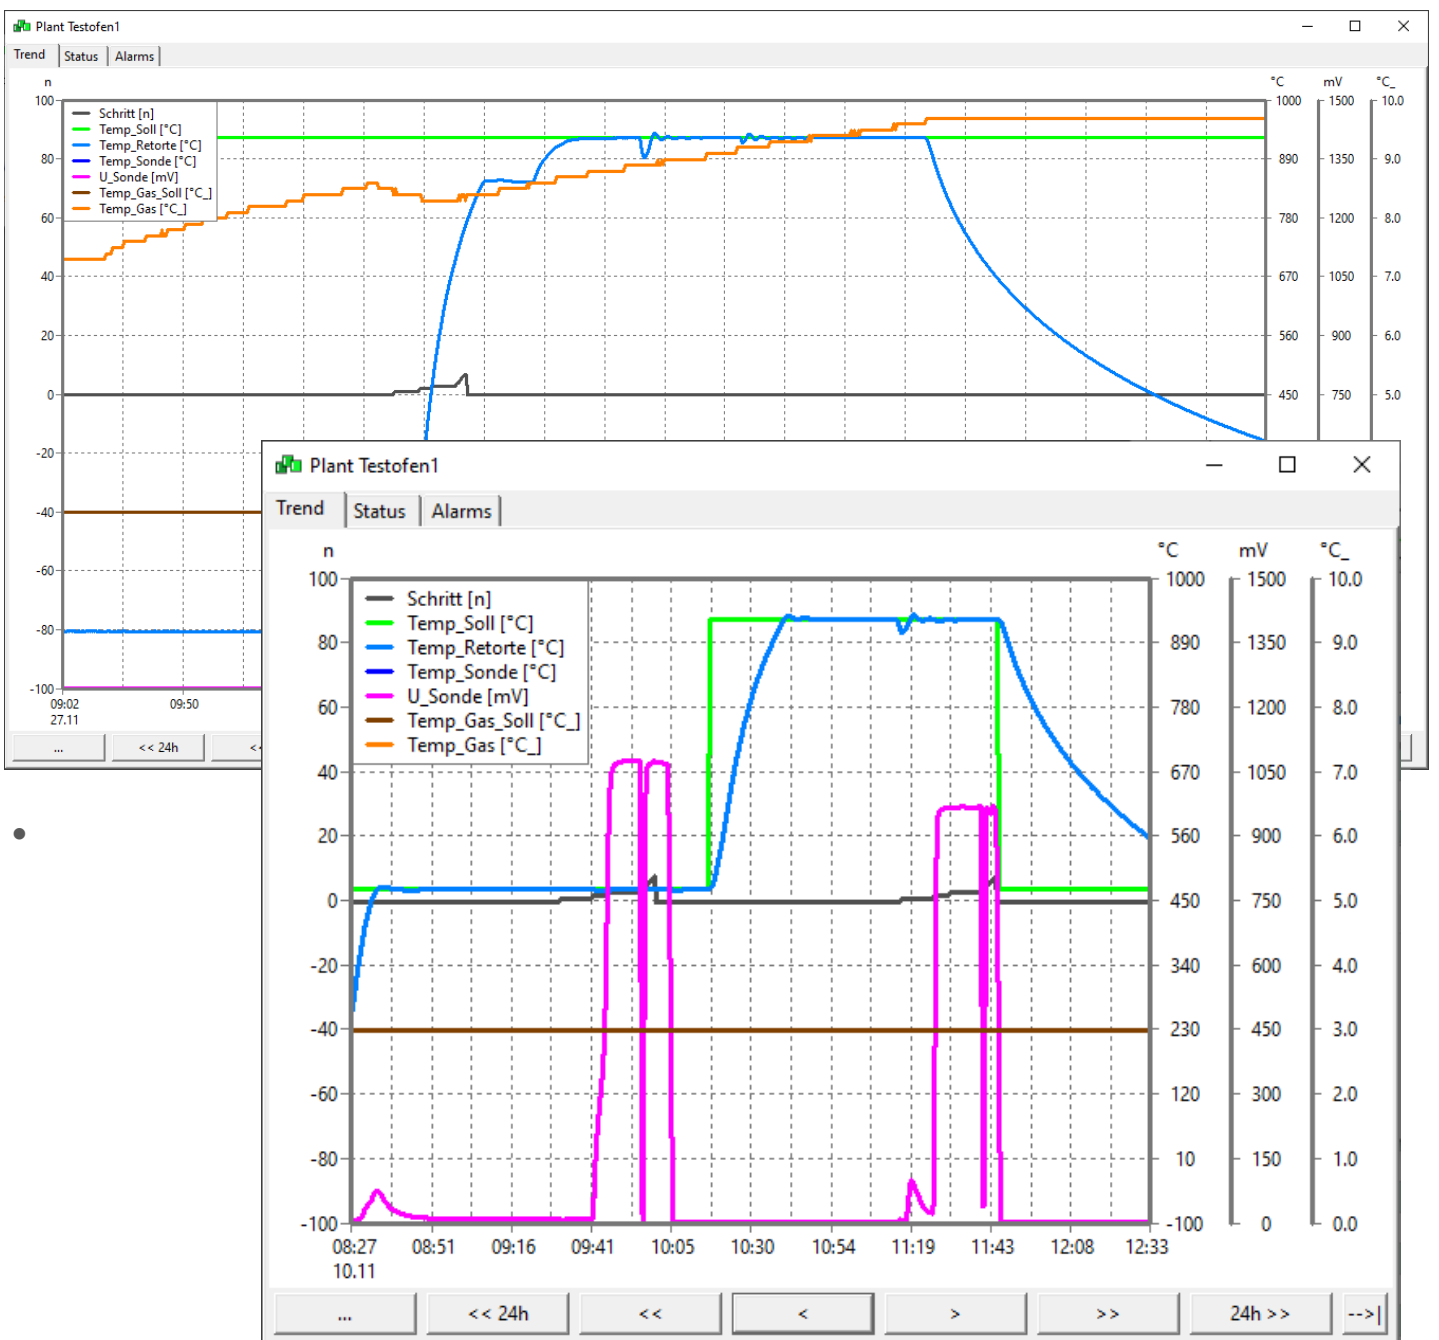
Plant Testofen1
Trend | Status | Alarms
n
°C mV °C_
100
80
60
40
20
0
-20
-40
-60
-80
-100
Schritt [n]
Temp_Soll [°C]
Temp_Retorte [°C]
Temp_Sonde [°C]
U_Sonde [mV]
Temp_Gas_Soll [°C_]
Temp_Gas [°C_]
1000 1500 10.0
890 1350 9.0
780 1200 8.0
670 1050 7.0
560 900 6.0
450 750 5.0
09:02
27.11
09:50
... | << 24h | <

Plant Testofen1
Trend | Status | Alarms
n
°C mV °C_
Schritt [n]
Temp_Soll [°C]
Temp_Retorte [°C]
Temp_Sonde [°C]
U_Sonde [mV]
Temp_Gas_Soll [°C_]
Temp_Gas [°C_]

| n | °C | mV | °C_ |
|---|---|---|---|
| 100 | 1000 | 1500 | 10.0 |
| 80 | 890 | 1350 | 9.0 |
| 60 | 780 | 1200 | 8.0 |
| 40 | 670 | 1050 | 7.0 |
| 20 | 560 | 900 | 6.0 |
| 0 | 450 | 750 | 5.0 |
| -20 | 340 | 600 | 4.0 |
| -40 | 230 | 450 | 3.0 |
| -60 | 120 | 300 | 2.0 |
| -80 | 10 | 150 | 1.0 |
| -100 | -100 | 0 | 0.0 |

08:27
10.11
08:51 09:16 09:41 10:05 10:30 10:54 11:19 11:43 12:08 12:33
... | << 24h | << | < | > | >> | 24h >> | -->|